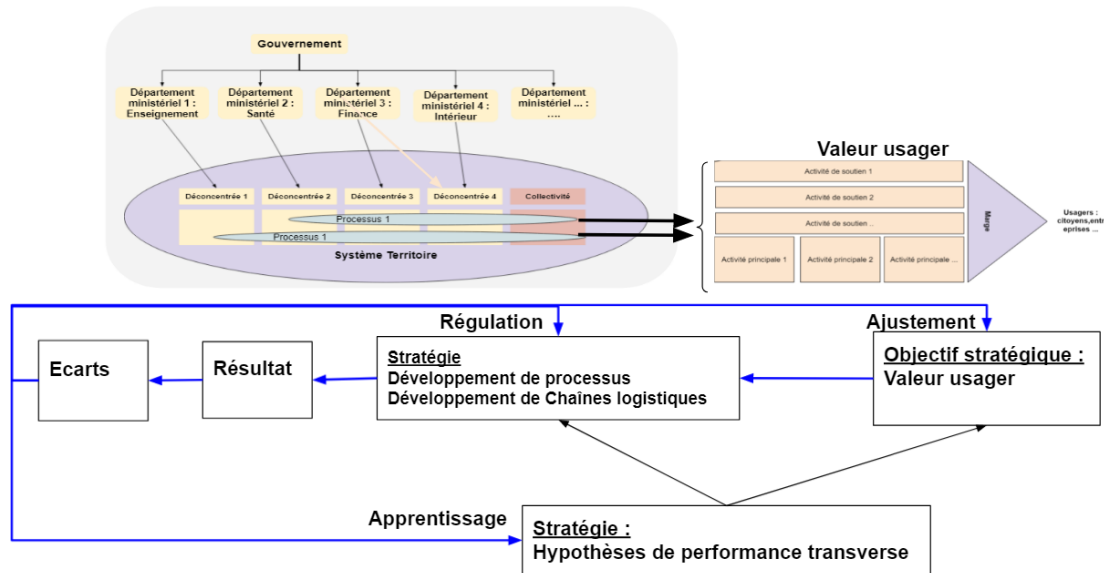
Gouvernement

Département ministériel 1 : Enseignement

Département ministériel 2 : Santé

Département ministériel 3 : Finance

Département ministériel 4 : Intérieur

Département ministériel ... : ....

Déconcentrée 1

Déconcentrée 2

Déconcentrée 3

Déconcentrée 4

Collectivité

Processus 1

Processus 1

Système Territoire

Valeur usager

Activité de soutien 1

Activité de soutien 2

Activité de soutien ..

Activité principale 1

Activité principale 2

Activité principale ...

Marge

Usagers : citoyens,entreprises ...

Régulation

Ajustement

Ecarts

Résultat

Stratégie
Développement de processus
Développement de Chaînes logistiques

Objectif stratégique :
Valeur usager

Apprentissage

Stratégie :
Hypothèses de performance transverse